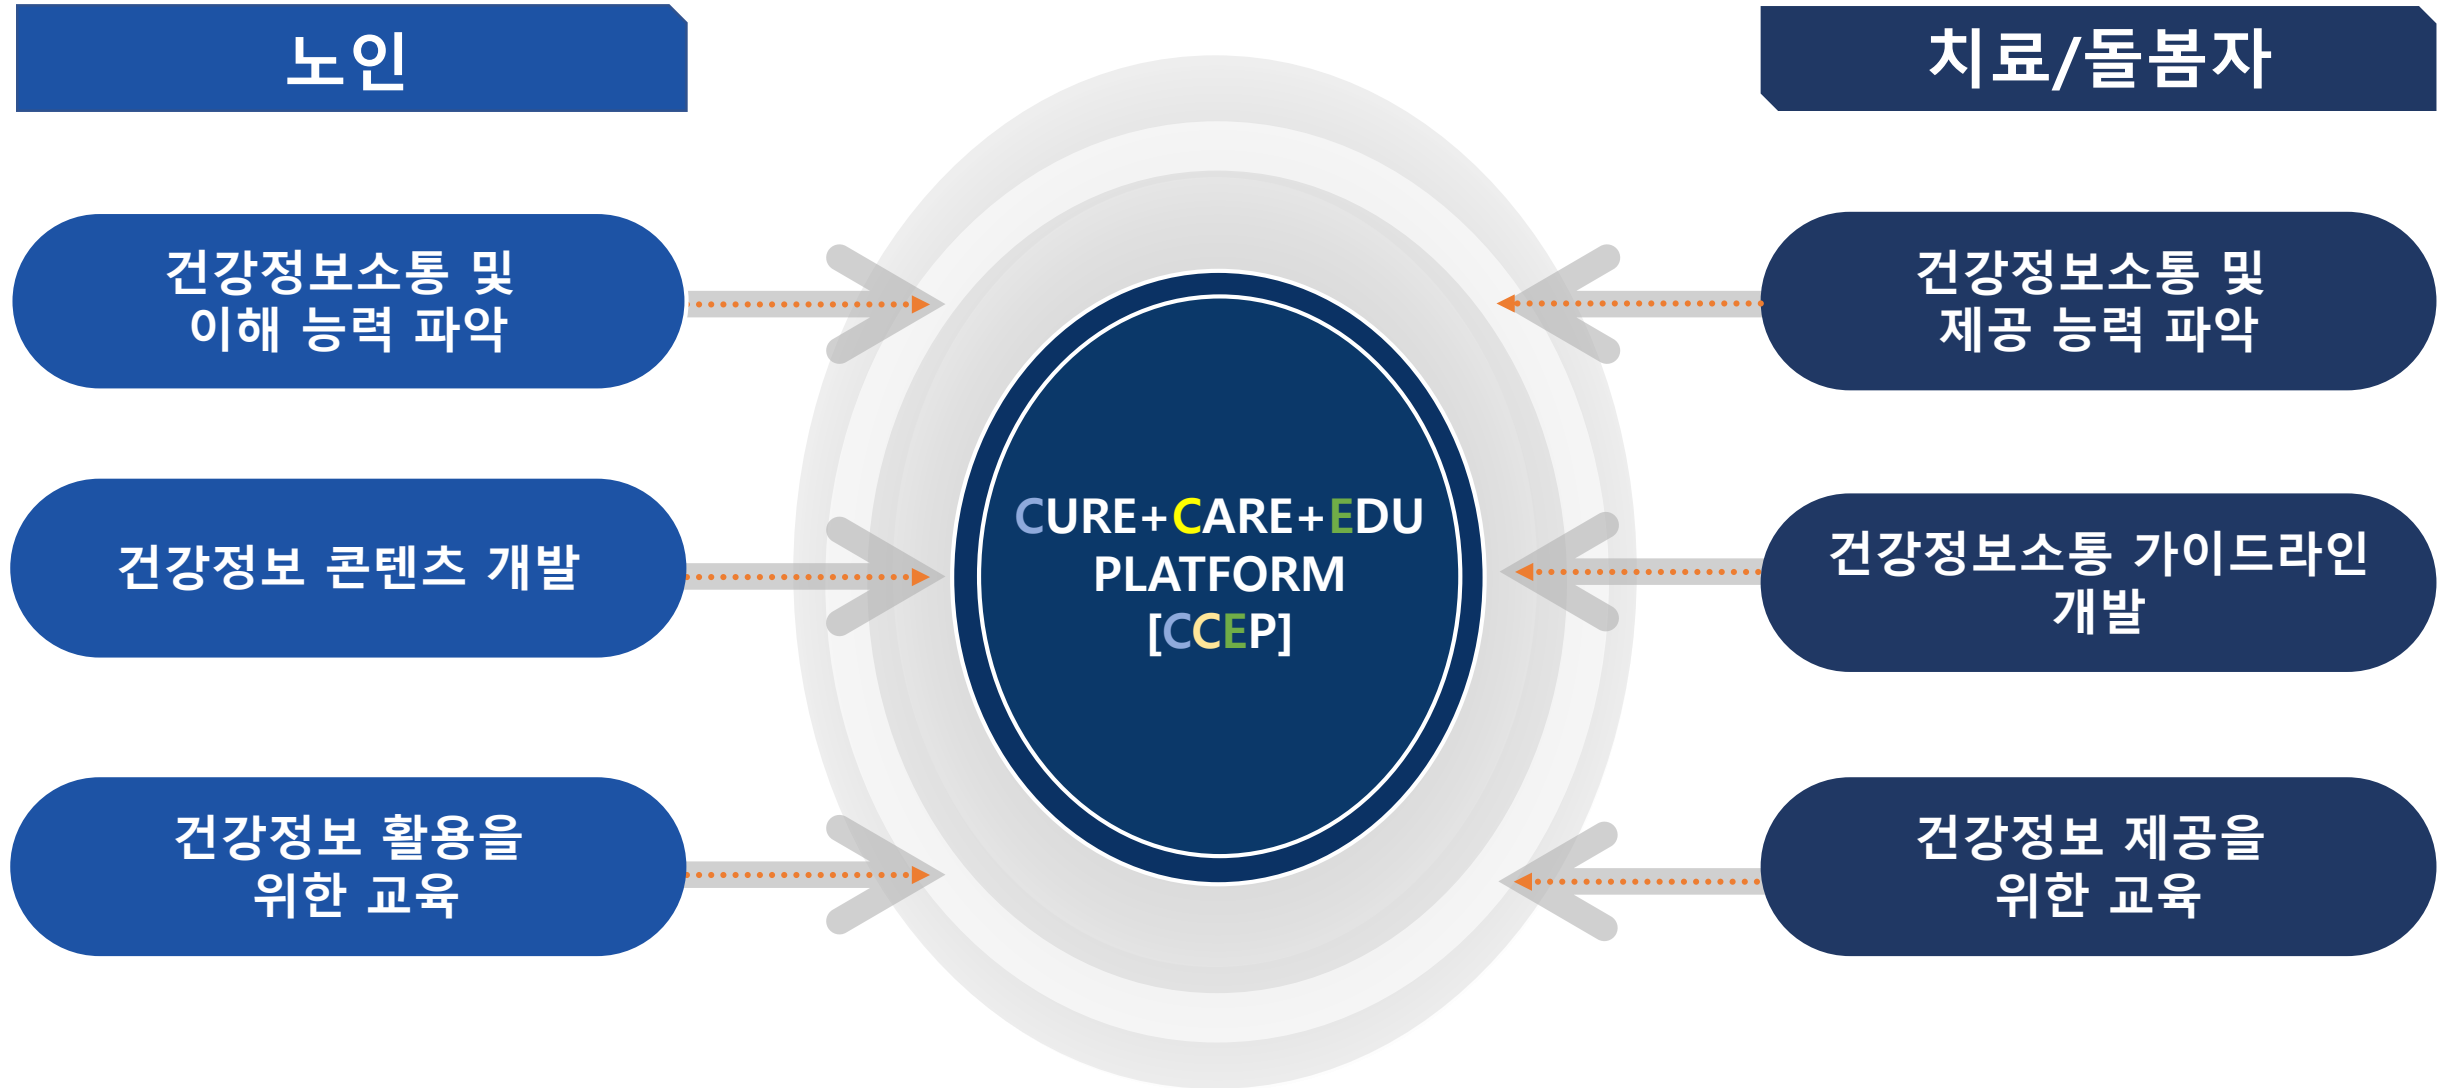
노인

치료/돌봄자

건강정보소통 및 이해 능력 파악

건강정보 콘텐츠 개발

건강정보 활용을 위한 교육

CURE+CARE+EDU PLATFORM [CCEP]

건강정보소통 및 제공 능력 파악

건강정보소통 가이드라인 개발

건강정보 제공을 위한 교육